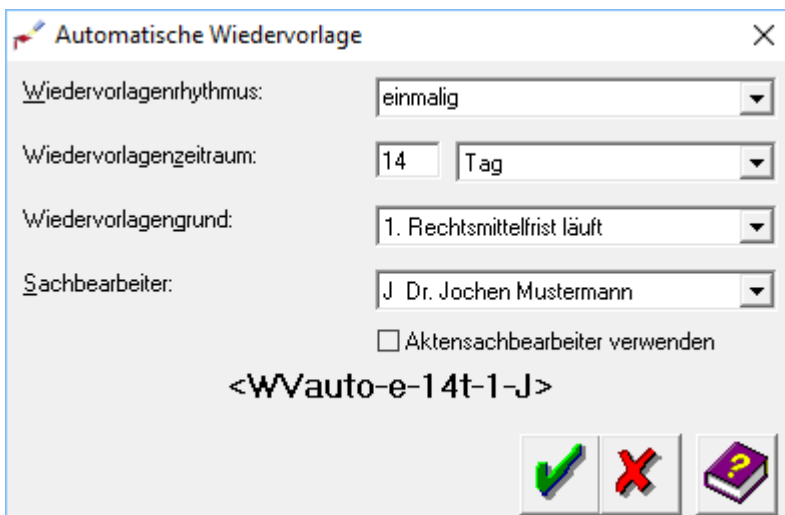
Automatische Wiedervorlage

Wiedervorlagenrhythmus: einmalig

Wiedervorlagenzeitraum: 14 Tag

Wiedervorlagengrund: 1. Rechtsmittelfrist läuft

Sachbearbeiter: J Dr. Jochen Mustermann

Aktensachbearbeiter verwenden

<WVauto-e-14t-1-J>

?